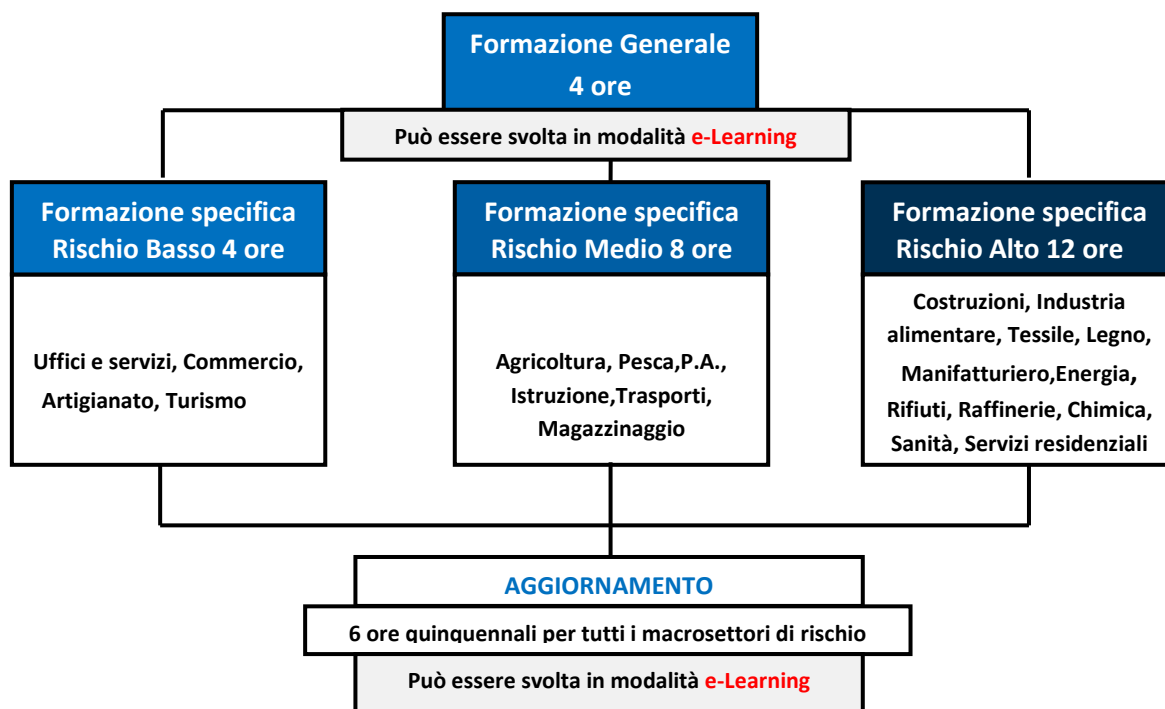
Formazione Generale
4 ore

Può essere svolta in modalità e-Learning

Formazione specifica
Rischio Basso 4 ore

Uffici e servizi, Commercio, Artigianato, Turismo

Formazione specifica
Rischio Medio 8 ore

Agricoltura, Pesca,P.A., Istruzione,Trasporti, Magazzinaggio

Formazione specifica
Rischio Alto 12 ore

Costruzioni, Industria alimentare, Tessile, Legno, Manifatturiero,Energia, Rifiuti, Raffinerie, Chimica, Sanità, Servizi residenziali

AGGIORNAMENTO

6 ore quinquennali per tutti i macrosettori di rischio

Può essere svolta in modalità e-Learning